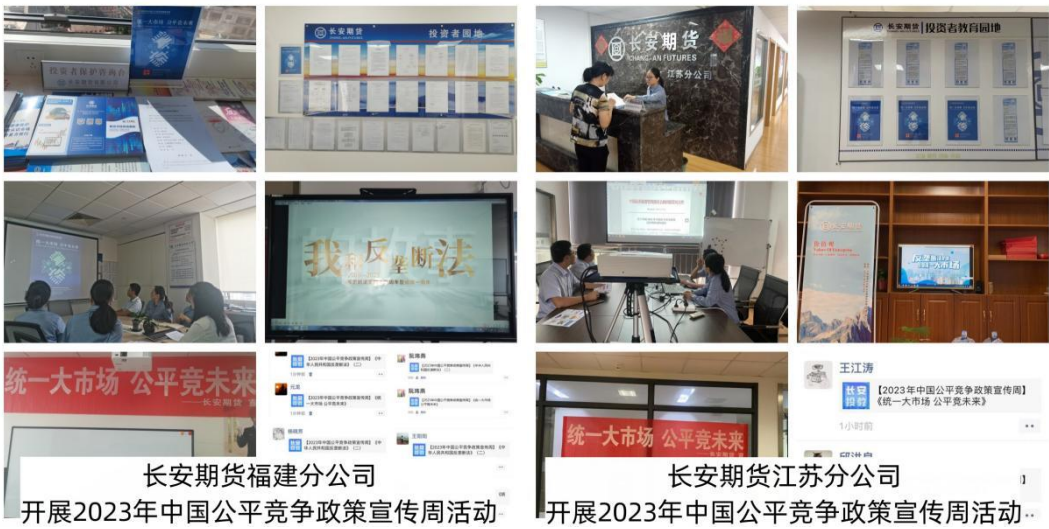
投资者保护咨询台

长安期货

投资者园地

长安期货
CHANG-AN FUTURES
江苏分公司

长安期货 | 投资者教育园地

我和反垄断法

统一大市场 公平竞未来
——长安期货

【2023年中国公平竞争政策宣传周】

统一大市场 公平竞未来

王江涛

长安投资

【2023年中国公平竞争政策宣传周】
《统一大市场 公平竞未来》

1小时前

长安期货福建分公司
开展2023年中国公平竞争政策宣传周活动

长安期货江苏分公司
开展2023年中国公平竞争政策宣传周活动